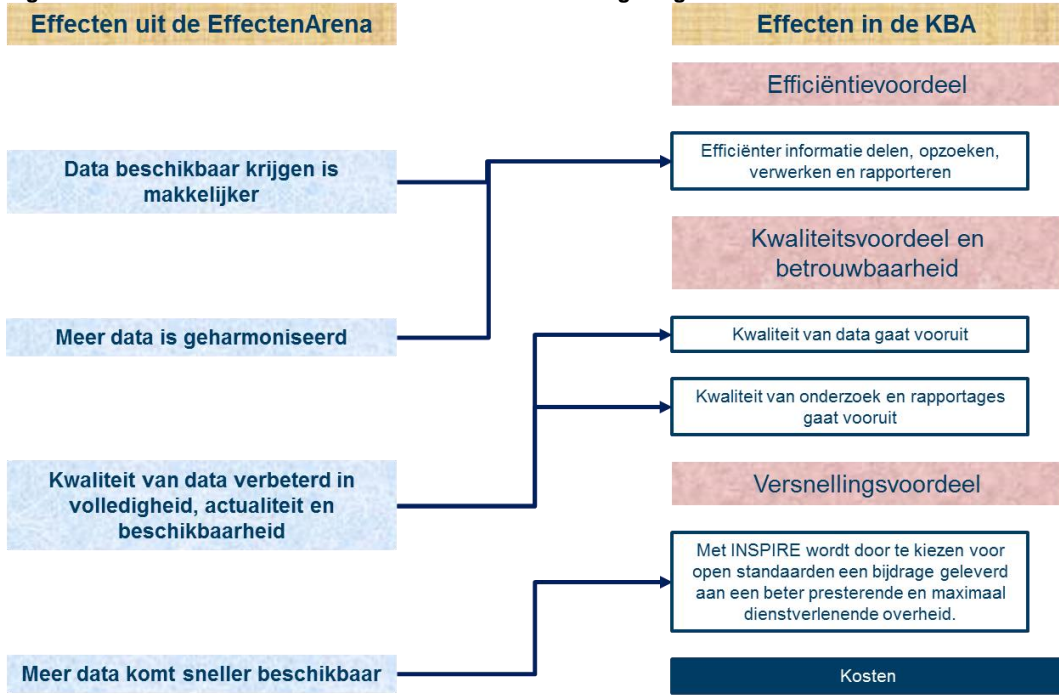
Effecten uit de EffectenArena

Effecten in de KBA

Efficiëntievoordeel

Data beschikbaar krijgen is makkelijker

Efficiënter informatie delen, opzoeken, verwerken en rapporteren

Kwaliteitsvoordeel en betrouwbaarheid

Meer data is geharmoniseerd

Kwaliteit van data gaat vooruit

Kwaliteit van onderzoek en rapportages gaat vooruit

Kwaliteit van data verbeterd in volledigheid, actualiteit en beschikbaarheid

Versnellingsvoordeel

Met INSPIRE wordt door te kiezen voor open standaarden een bijdrage geleverd aan een beter presterende en maximaal dienstverlenende overheid.

Meer data komt sneller beschikbaar

Kosten